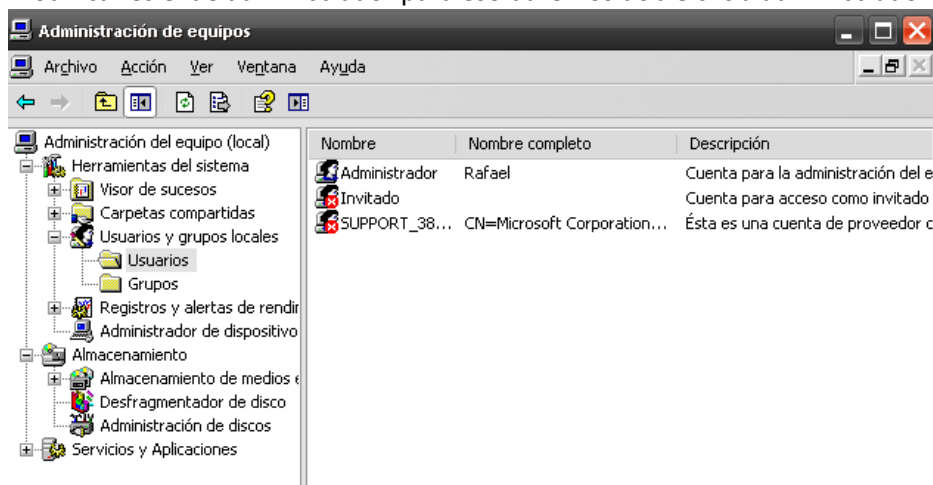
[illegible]

Administración de equipos

Archivo Acción Ver Ventana Ayuda

Administración del equipo (local)
Herramientas del sistema
Visor de sucesos
Carpetas compartidas
Usuarios y grupos locales
Usuarios
Grupos
Registros y alertas de rendir
Administrador de dispositivo
Almacenamiento
Almacenamiento de medios e
Desfragmentador de disco
Administración de discos
Servicios y Aplicaciones

| Nombre | Nombre completo | Descripción |
|---|---|---|
| Administrador | Rafael | Cuenta para la administración del e |
| Invitado | | Cuenta para acceso como invitado |
| SUPPORT_38... | CN=Microsoft Corporation... | Ésta es una cuenta de proveedor c |